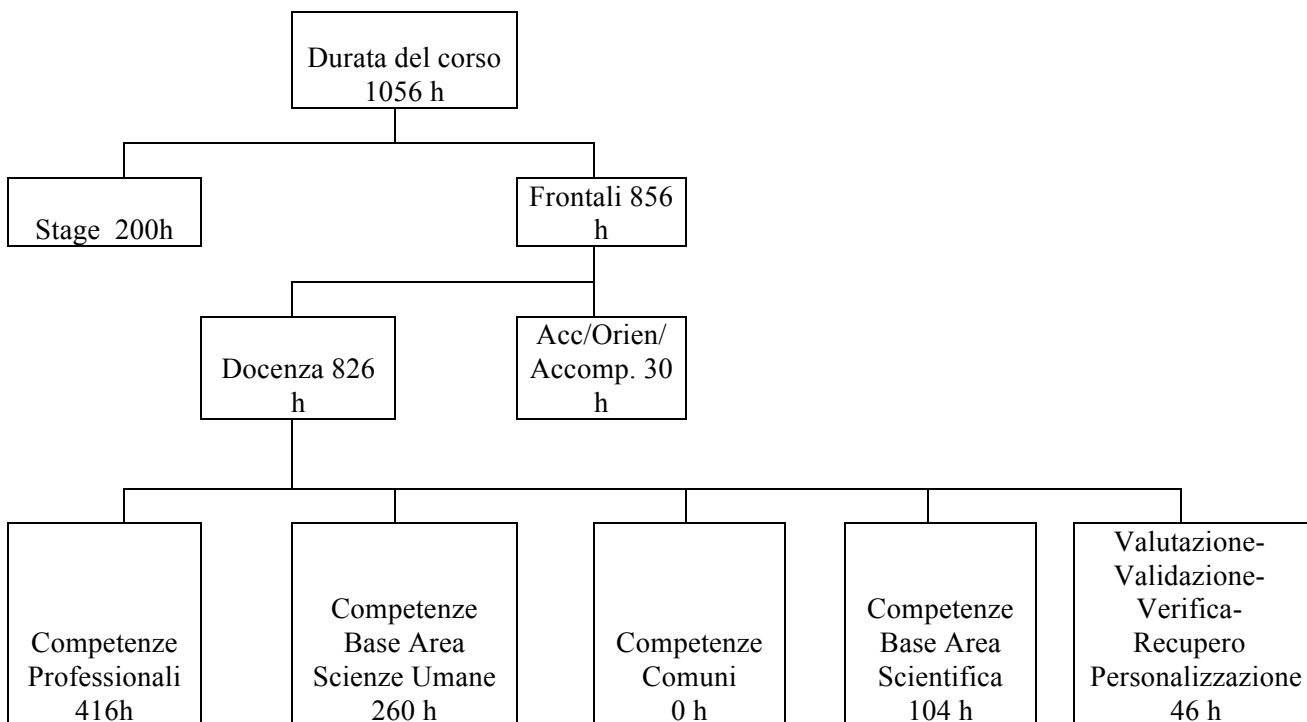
Durata del corso 1056 h

Stage 200h

Frontali 856 h

Docenza 826 h

Acc/Orien/ Accomp. 30 h

Competenze Professionali 416h

Competenze Base Area Scienze Umane 260 h

Competenze Comuni 0 h

Competenze Base Area Scientifica 104 h

Valutazione-Validazione-Verifica-Recupero Personalizzazione 46 h